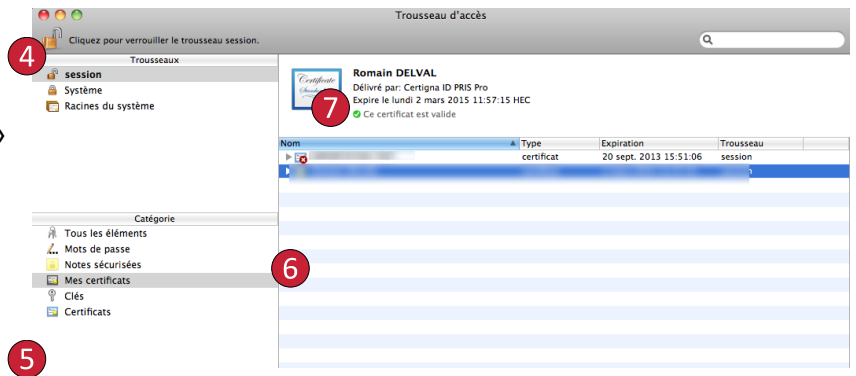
Trousseau d'accès

Cliquez pour verrouiller le trousseau session.

4

Trousseaux
session
Système
Racines du système

Catégorie
Tous les éléments
Mots de passe
Notes sécurisées
Mes certificats
Clés
Certificats

5

Certificate

Romain DELVAL
Délivré par: Certigna ID PRIS Pro
Expire le lundi 2 mars 2015 11:57:15 HEC
Ce certificat est valide

7

| Nom | Type | Expiration | Trousseau |
|---|---|---|---|
| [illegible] | certificat | 20 sept. 2013 15:51:06 | session |
| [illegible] | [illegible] | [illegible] | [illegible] |

6